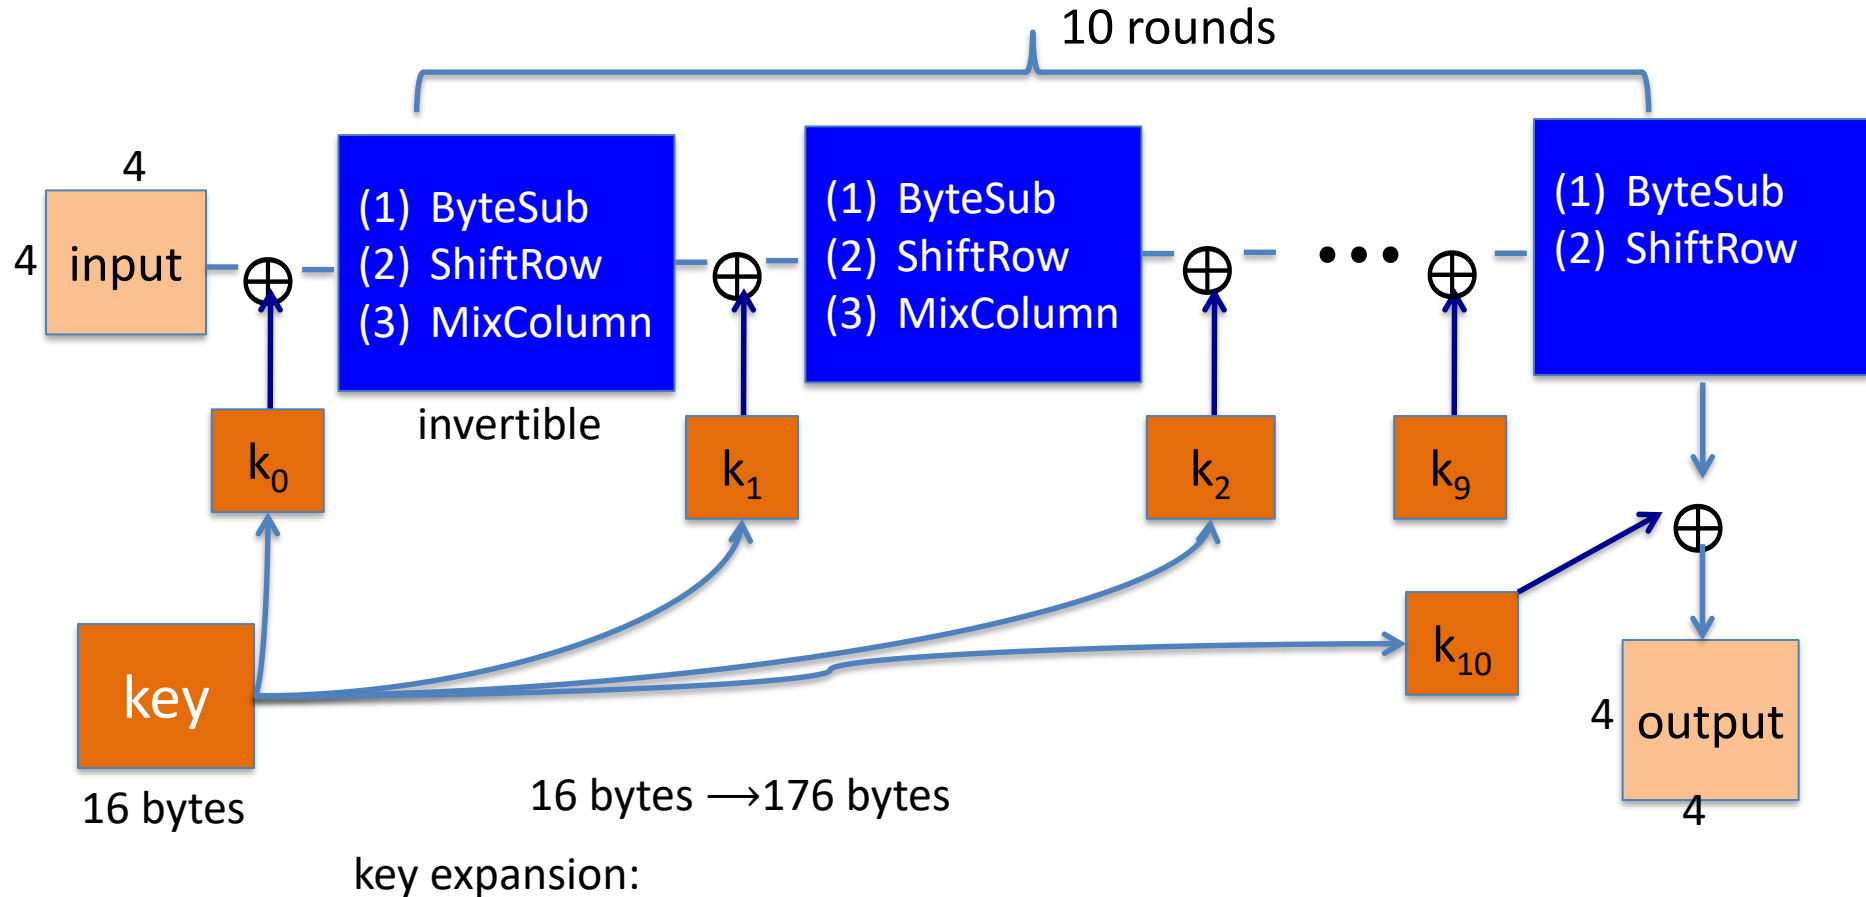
10 rounds

4

4 input

$\oplus$

(1) ByteSub
(2) ShiftRow
(3) MixColumn

invertible

$\oplus$

(1) ByteSub
(2) ShiftRow
(3) MixColumn

$\oplus$

• • •

$\oplus$

(1) ByteSub
(2) ShiftRow

$k_0$

$k_1$

$k_2$

$k_9$

$\oplus$

key

$k_{10}$

4 output

4

16 bytes

16 bytes ⟶176 bytes

key expansion: